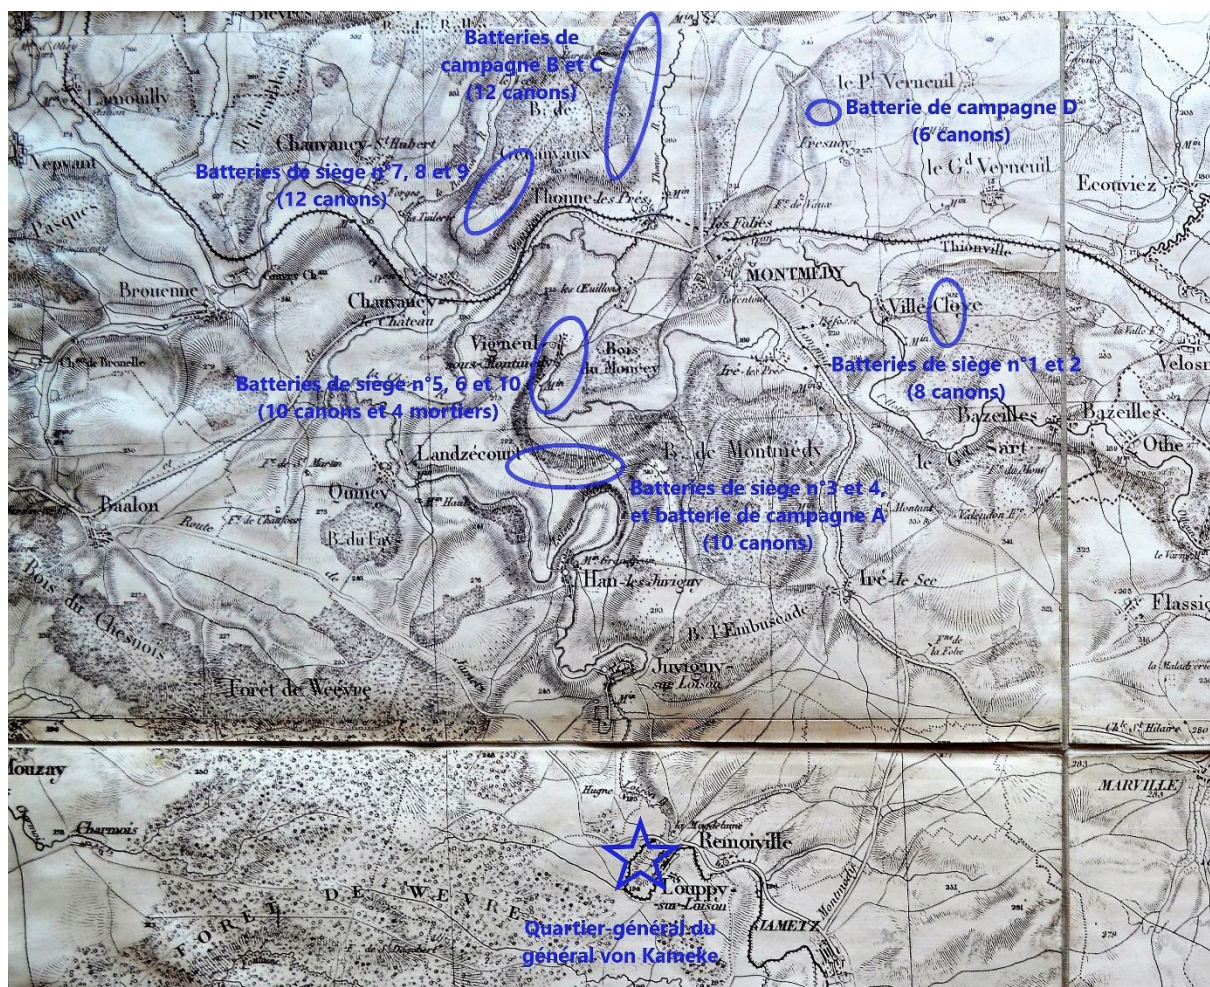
Batteries de campagne B et C
(12 canons)

Batterie de campagne D
(6 canons)

Batteries de siège n°7, 8 et 9
(12 canons)

Batteries de siège n°5, 6 et 10
(10 canons et 4 mortiers)

Batteries de siège n°1 et 2
(8 canons)

Batteries de siège n°3 et 4,
et batterie de campagne A
(10 canons)

Quartier-général du
général von Kameke

Lamouilly
Nepvant
Pasques
Chauvancy-St Hubert
Brouenne
Chauvancy le Chateau
Ch. de Brouelle
Vigneul sous Montmédy
Bois du Moncey
Landzécourt
Quincy
B. du Fays
Baalon
Route
Bois du Chesnois
Foret de Woevre
Thonne les Prés
les Folies
MONTMEDY
le Pt Verneuil
le Gd Verneuil
Fresnoy
Ecouviez
Thionville
Villé Cloye
Iré les Prés
B. de Montmedy
Bazeilles
Bazeilles
le Gd Sart
Othe
Han les Juvigny
Iré le Sec
B. l'Embuscade
Juvigny sur Loison
Flassig
Velosn
Ch. St Hilaire
Louzay
Charmois
FORET DE WEVRE
Remoiville
Louppy sur Loison
JAMETZ
MARVILLE
Montmedy